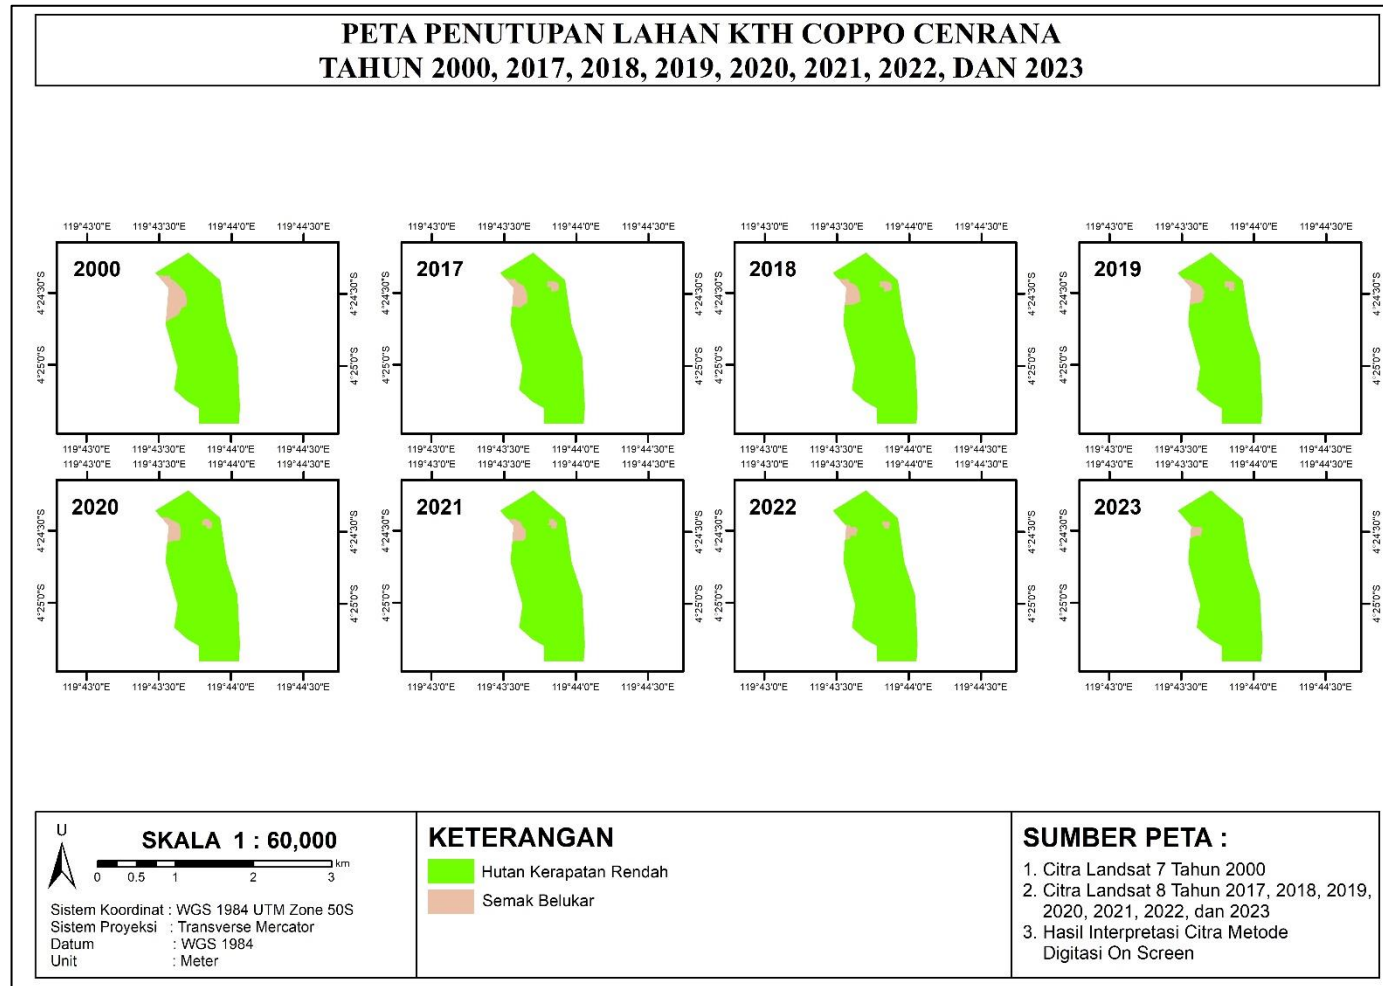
PETA PENUTUPAN LAHAN KTH COPPO CENRANA
TAHUN 2000, 2017, 2018, 2019, 2020, 2021, 2022, DAN 2023

119°43'0"E 119°43'30"E 119°44'0"E 119°44'30"E
2000
4°24'30"S 4°25'0"S
119°43'0"E 119°43'30"E 119°44'0"E 119°44'30"E

119°43'0"E 119°43'30"E 119°44'0"E 119°44'30"E
2017
4°24'30"S 4°25'0"S
119°43'0"E 119°43'30"E 119°44'0"E 119°44'30"E

119°43'0"E 119°43'30"E 119°44'0"E 119°44'30"E
2018
4°24'30"S 4°25'0"S
119°43'0"E 119°43'30"E 119°44'0"E 119°44'30"E

119°43'0"E 119°43'30"E 119°44'0"E 119°44'30"E
2019
4°24'30"S 4°25'0"S
119°43'0"E 119°43'30"E 119°44'0"E 119°44'30"E

119°43'0"E 119°43'30"E 119°44'0"E 119°44'30"E
2020
4°24'30"S 4°25'0"S
119°43'0"E 119°43'30"E 119°44'0"E 119°44'30"E

119°43'0"E 119°43'30"E 119°44'0"E 119°44'30"E
2021
4°24'30"S 4°25'0"S
119°43'0"E 119°43'30"E 119°44'0"E 119°44'30"E

119°43'0"E 119°43'30"E 119°44'0"E 119°44'30"E
2022
4°24'30"S 4°25'0"S
119°43'0"E 119°43'30"E 119°44'0"E 119°44'30"E

119°43'0"E 119°43'30"E 119°44'0"E 119°44'30"E
2023
4°24'30"S 4°25'0"S
119°43'0"E 119°43'30"E 119°44'0"E 119°44'30"E

U
SKALA 1 : 60,000
0 0.5 1 2 3 km

Sistem Koordinat : WGS 1984 UTM Zone 50S
Sistem Proyeksi : Transverse Mercator
Datum : WGS 1984
Unit : Meter

KETERANGAN
Hutan Kerapatan Rendah
Semak Belukar

SUMBER PETA :
1. Citra Landsat 7 Tahun 2000
2. Citra Landsat 8 Tahun 2017, 2018, 2019, 2020, 2021, 2022, dan 2023
3. Hasil Interpretasi Citra Metode Digitasi On Screen